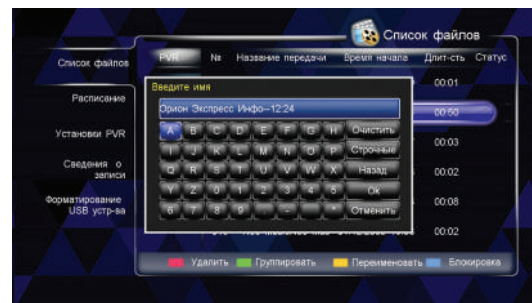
Список файлов

Список файлов

Расписание

Установки PVR

Сведения о записи

Форматирование USB устр-ва

PVR | № | Название передачи | Время начала | Длит-сть | Статус

Введите имя

Орион Экспресс Инфо–12:24

A B C D E F G H Очистить
I J K L M N O P Строчные
Q R S T U V W X Назад
Y Z 0 1 2 3 4 5 Ok
6 7 8 9 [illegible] Отменить

00:01
00:50
00:03
00:02
00:08
00:02

Удалить Группировать Переименовать Блокировка